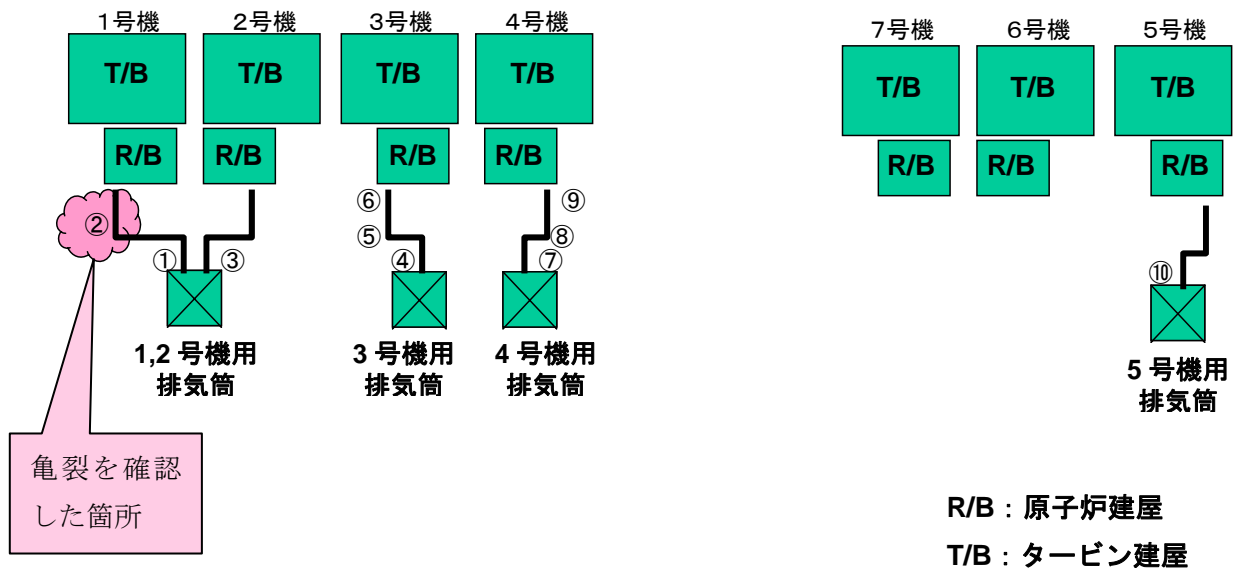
1号機 2号機 3号機 4号機

T/B T/B T/B T/B

R/B R/B R/B R/B

②

⑥ ⑨

⑤ ⑧

① ③ ④ ⑦

1,2 号機用
排気筒

3 号機用
排気筒

4 号機用
排気筒

亀裂を確認した箇所

7号機 6号機 5号機

T/B T/B T/B

R/B R/B R/B

⑩

5 号機用
排気筒

R/B：原子炉建屋

T/B：タービン建屋